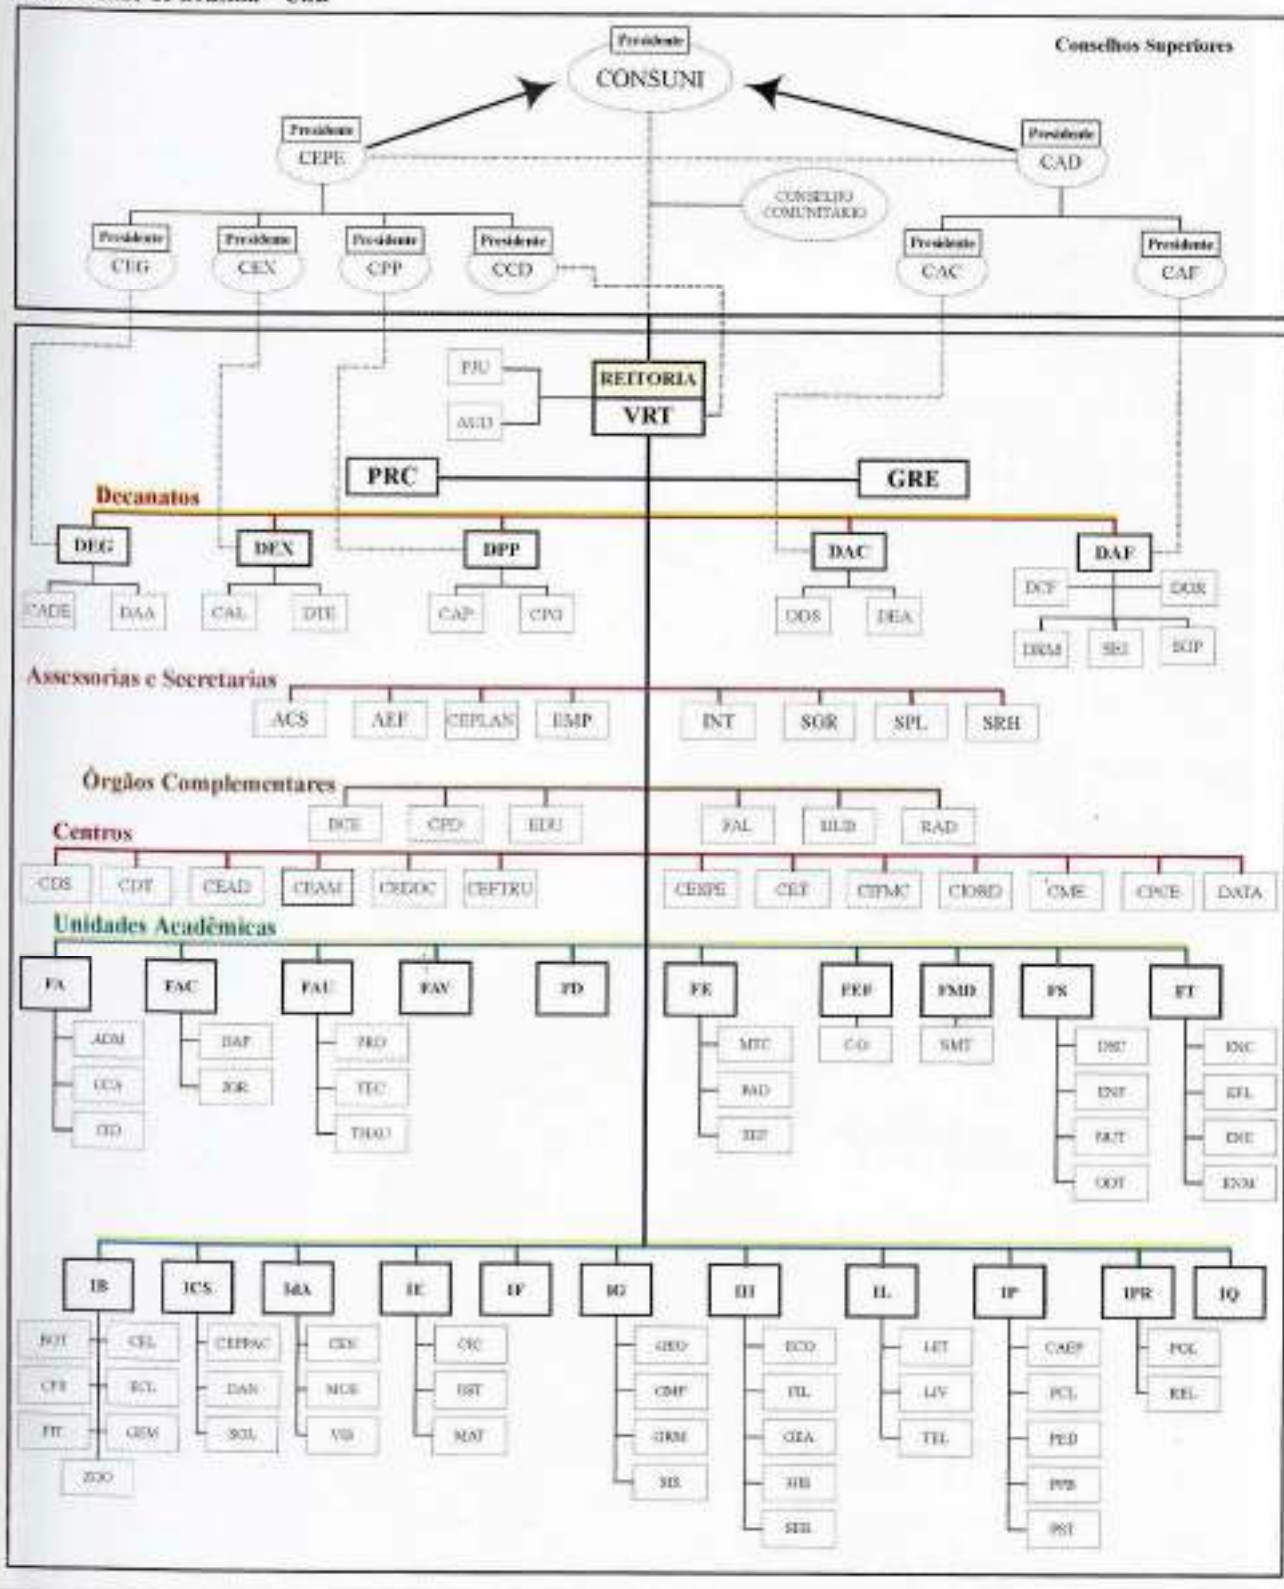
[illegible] UnB

Conselhos Superiores

Presidente
CONSUNI

Presidente
CEPE

Presidente
CAD

CONSELHO COMUNITÁRIO

Presidente
CEG

Presidente
CEX

Presidente
CPP

Presidente
CCD

Presidente
CAC

Presidente
CAF

PJU
AUD

REITORIA
VRT

PRC
GRE

Decanatos

DEG
CADE DAA

DEX
CAL DTE

DPP
CAP CPG

DAC
DDS DEA

DAF
DCF DOR DRM SRI SGP

Assessorias e Secretarias

ACS AEF CEPLAN EMP INT SOR SPL SRH

Órgãos Complementares

BCE CPD EDU FAL HUB RAD

Centros

CDS CDT CEAD CEAM CEDOC CEFTRU CESPE CET CIFMC CIORD CME CPCE DATA

Unidades Acadêmicas

FA
ADM CCA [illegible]

FAC
DAF JOR

FAU
PRO TEC THAU

FAV

FD

FE
MTC PAD TEF

FEF
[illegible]

FMD
SMT

FS
DSC ENF NUT ODT

FT
ENC EFL ENE ENM

IB
BOT CEL CFS ECL FIT GEM ZOO

ICS
CEPPAC DAN SOL

IdA
CEN MUS VIS

IE
CIC EST MAT

IF

IG
GEO GMP GRM SIS

IH
ECO FIL GEA HIS SER

IL
LET LIV TEL

IP
CAEP PCL PED PPB PST

IPR
POL REL

IQ